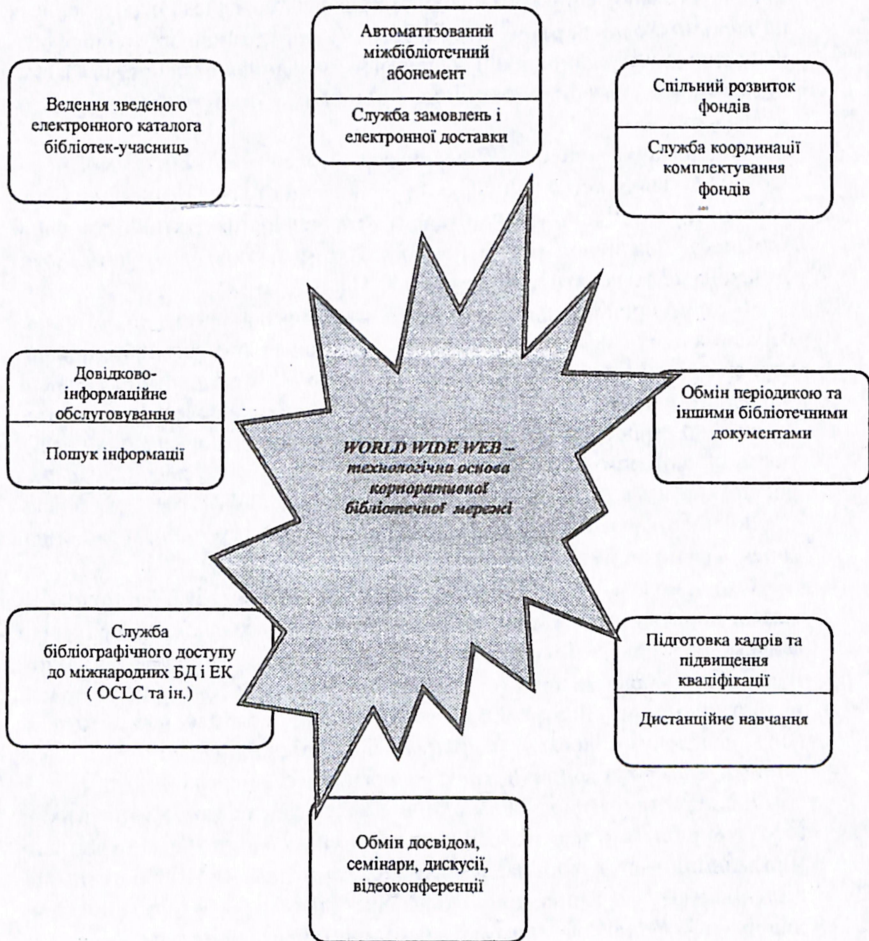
Автоматизований міжбібліотечний абонемент

Служба замовлень і електронної доставки

Ведення зведеного електронного каталога бібліотек-учасниць

Спільний розвиток фондів

Служба координації комплектування фондів

Довідково-інформаційне обслуговування

Пошук інформації

WORLD WIDE WEB – технологічна основа корпоративної бібліотечної мережі

Обмін періодикою та іншими бібліотечними документами

Служба бібліографічного доступу до міжнародних БД і ЕК ( OCLC та ін.)

Підготовка кадрів та підвищення кваліфікації

Дистанційне навчання

Обмін досвідом, семінари, дискусії, відеоконференції